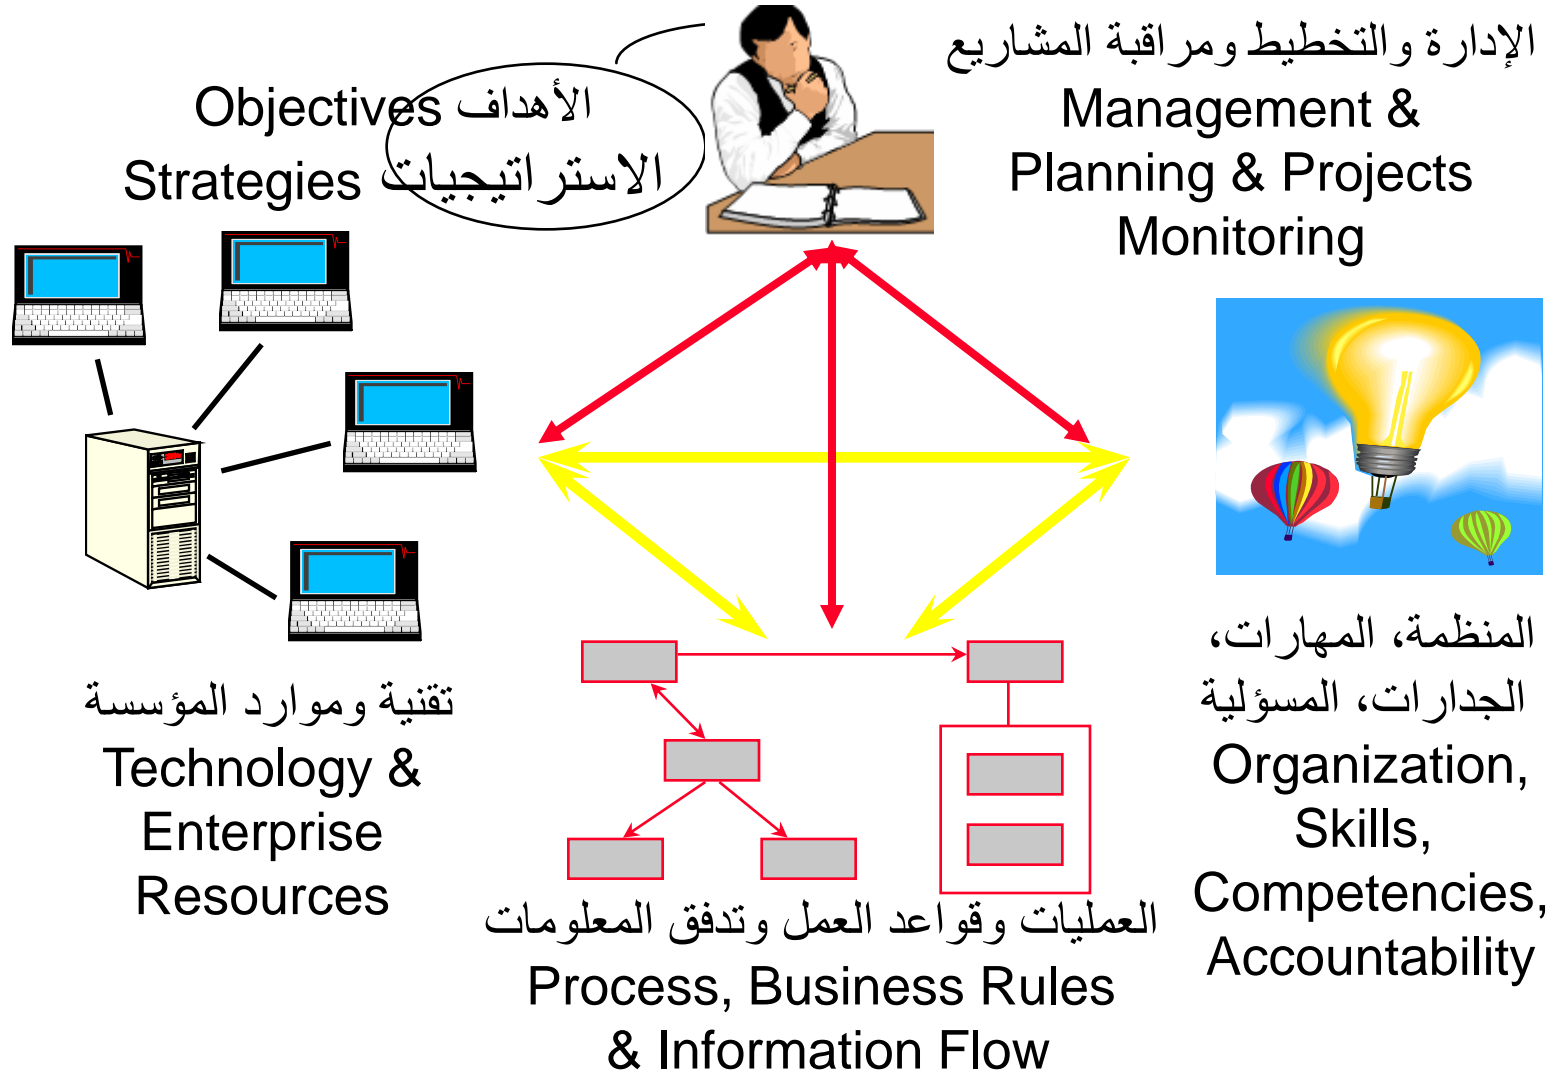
Objectives الأهداف
Strategies الاستراتيجيات

الإدارة والتخطيط ومراقبة المشاريع
Management & Planning & Projects Monitoring

تقنية وموارد المؤسسة
Technology & Enterprise Resources

المنظمة، المهارات، الجدارات، المسؤلية
Organization, Skills, Competencies, Accountability

العمليات وقواعد العمل وتدفق المعلومات
Process, Business Rules & Information Flow